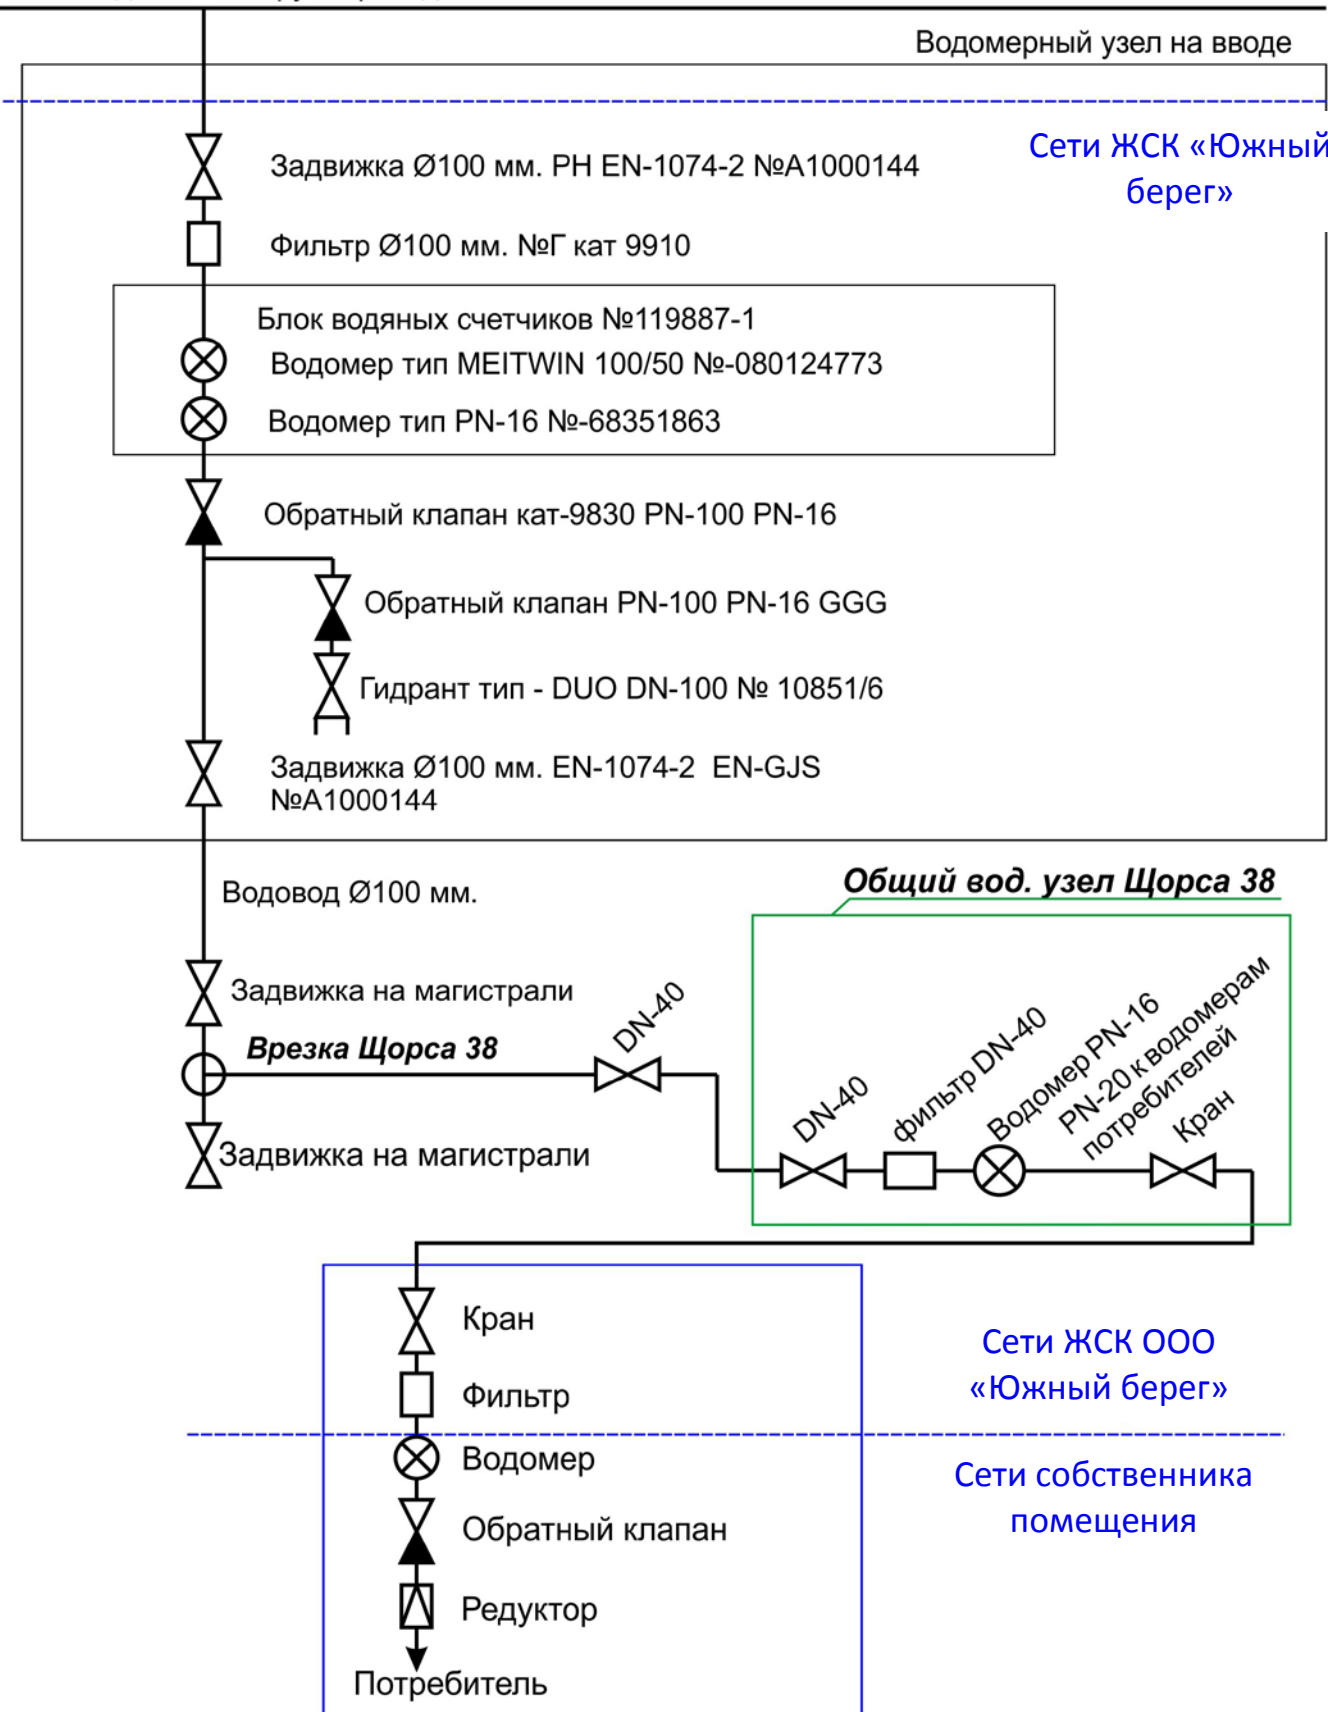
Водомерный узел на вводе

Сети ЖСК «Южный берег»

Задвижка Ø100 мм. PH EN-1074-2 №A1000144

Фильтр Ø100 мм. №Г кат 9910

Блок водяных счетчиков №119887-1

Водомер тип MEITWIN 100/50 №-080124773

Водомер тип PN-16 №-68351863

Обратный клапан кат-9830 PN-100 PN-16

Обратный клапан PN-100 PN-16 GGG

Гидрант тип - DUO DN-100 № 10851/6

Задвижка Ø100 мм. EN-1074-2 EN-GJS №A1000144

Водовод Ø100 мм.

Общий вод. узел Щорса 38

Задвижка на магистрали

Врезка Щорса 38

DN-40

Задвижка на магистрали

DN-40

фильтр DN-40

Водомер PN-16

PN-20 к водомерам потребителей

Кран

Кран

Фильтр

Сети ЖСК ООО «Южный берег»

Водомер

Сети собственника помещения

Обратный клапан

Редуктор

Потребитель